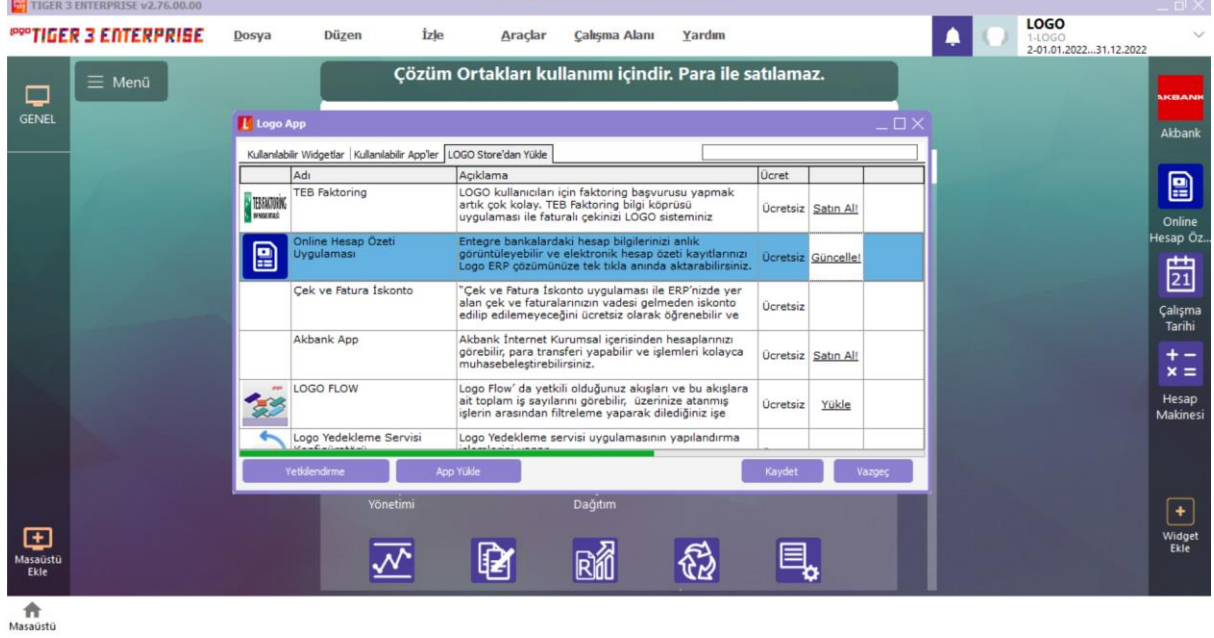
TIGER 3 ENTERPRISE v2.76.00.00

logo TIGER 3 ENTERPRISE Dosya Düzen İzle Araçlar Çalışma Alanı Yardım

LOGO
1-LOGO
2-01.01.2022...31.12.2022

GENEL

Menü

Çözüm Ortakları kullanımı içindir. Para ile satılamaz.

Logo App

Kullanılabilir Widgetlar | Kullanılabilir App'ler | LOGO Store'dan Yükle

| | Adı | Açıklama | Ücret | | |
|---|---|---|---|---|---|
| TEB FAKTORING | TEB Faktoring | LOGO kullanıcıları için faktoring başvurusu yapmak artık çok kolay. TEB Faktoring bilgi köprüsü uygulaması ile faturalı çekinizi LOGO sisteminiz | Ücretsiz | Satın Al! | |
| | Online Hesap Özeti Uygulaması | Entegre bankalardaki hesap bilgilerinizi anlık görüntüleyebilir ve elektronik hesap özeti kayıtlarınızı Logo ERP çözümünüze tek tıkla anında aktarabilirsiniz. | Ücretsiz | Güncelle! | |
| | Çek ve Fatura İskonto | "Çek ve Fatura İskonto uygulaması ile ERP'nizde yer alan çek ve faturalarınızın vadesi gelmeden iskonto edilip edilemeyeceğini ücretsiz olarak öğrenebilir ve | Ücretsiz | | |
| | Akbank App | Akbank İnternet Kurumsal içerisinden hesaplarınızı görebilir, para transferi yapabilir ve işlemleri kolayca muhasebeleştirebilirsiniz. | Ücretsiz | Satın Al! | |
| | LOGO FLOW | Logo Flow' da yetkili olduğunuz akışları ve bu akışlara ait toplam iş sayılarını görebilir, üzerinize atanmış işlerin arasından filtreleme yaparak dilediğiniz işe | Ücretsiz | Yükle | |
| | Logo Yedekleme Servisi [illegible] | Logo Yedekleme servisi uygulamasının yapılandırma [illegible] | | | |

Yetkilendirme App Yükle Kaydet Vazgeç

Yönetimi Dağıtım

Akbank

Online Hesap Öz...

21

Çalışma Tarihi

Hesap Makinesi

Widget Ekle

Masaüstü Ekle

Masaüstü